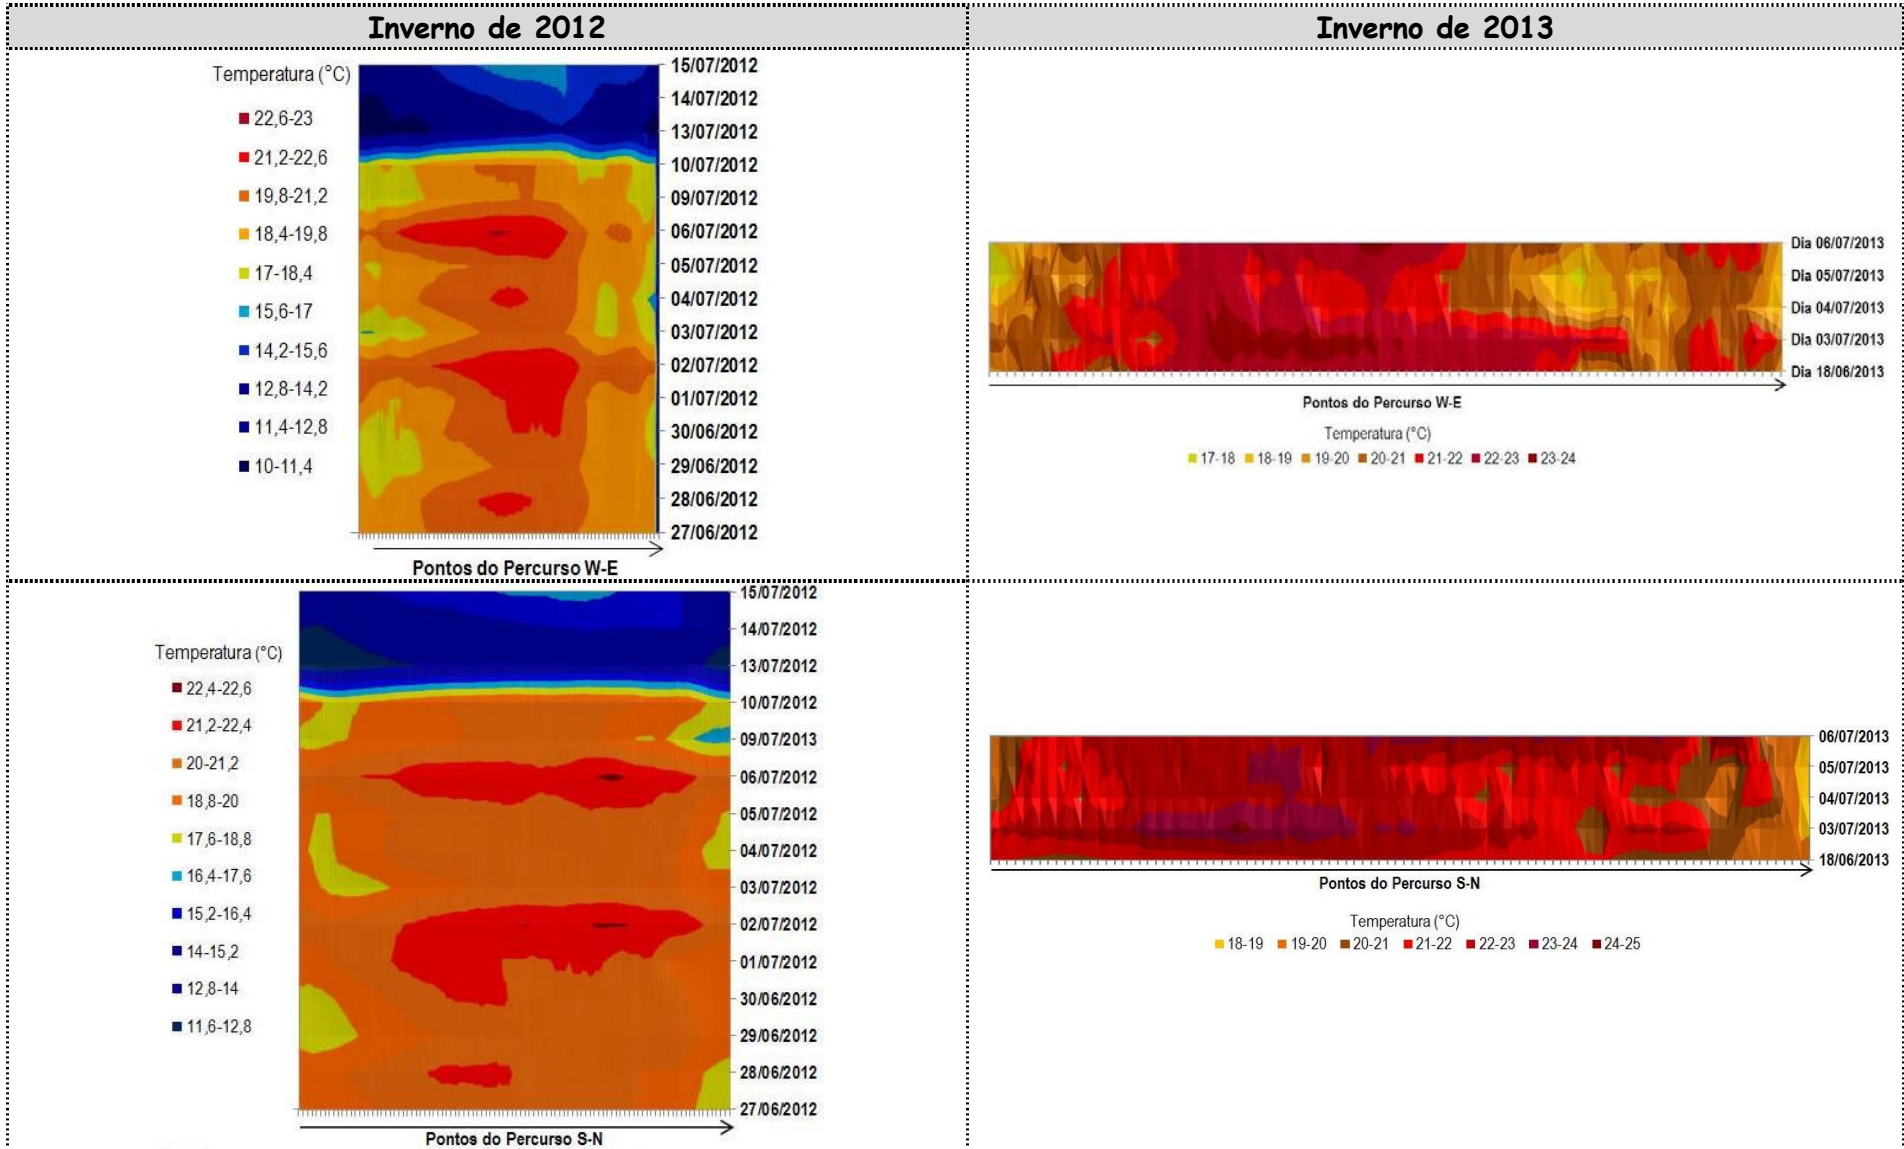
| Inverno de 2012 | Inverno de 2013 |
|---|---|
| Temperatura (°C) 22,6-23 21,2-22,6 19,8-21,2 18,4-19,8 17-18,4 15,6-17 14,2-15,6 12,8-14,2 11,4-12,8 10-11,4 15/07/2012 14/07/2012 13/07/2012 10/07/2012 09/07/2012 06/07/2012 05/07/2012 04/07/2012 03/07/2012 02/07/2012 01/07/2012 30/06/2012 29/06/2012 28/06/2012 27/06/2012 Pontos do Percurso W-E | Dia 06/07/2013 Dia 05/07/2013 Dia 04/07/2013 Dia 03/07/2013 Dia 18/06/2013 Pontos do Percurso W-E Temperatura (°C) 17-18 18-19 19-20 20-21 21-22 22-23 23-24 |
| 15/07/2012 14/07/2012 13/07/2012 10/07/2012 09/07/2013 06/07/2012 05/07/2012 04/07/2012 03/07/2012 02/07/2012 01/07/2012 30/06/2012 29/06/2012 28/06/2012 27/06/2012 Temperatura (°C) 22,4-22,6 21,2-22,4 20-21,2 18,8-20 17,6-18,8 16,4-17,6 15,2-16,4 14-15,2 12,8-14 11,6-12,8 Pontos do Percurso S-N | 06/07/2013 05/07/2013 04/07/2013 03/07/2013 18/06/2013 Pontos do Percurso S-N Temperatura (°C) 18-19 19-20 20-21 21-22 22-23 23-24 24-25 |